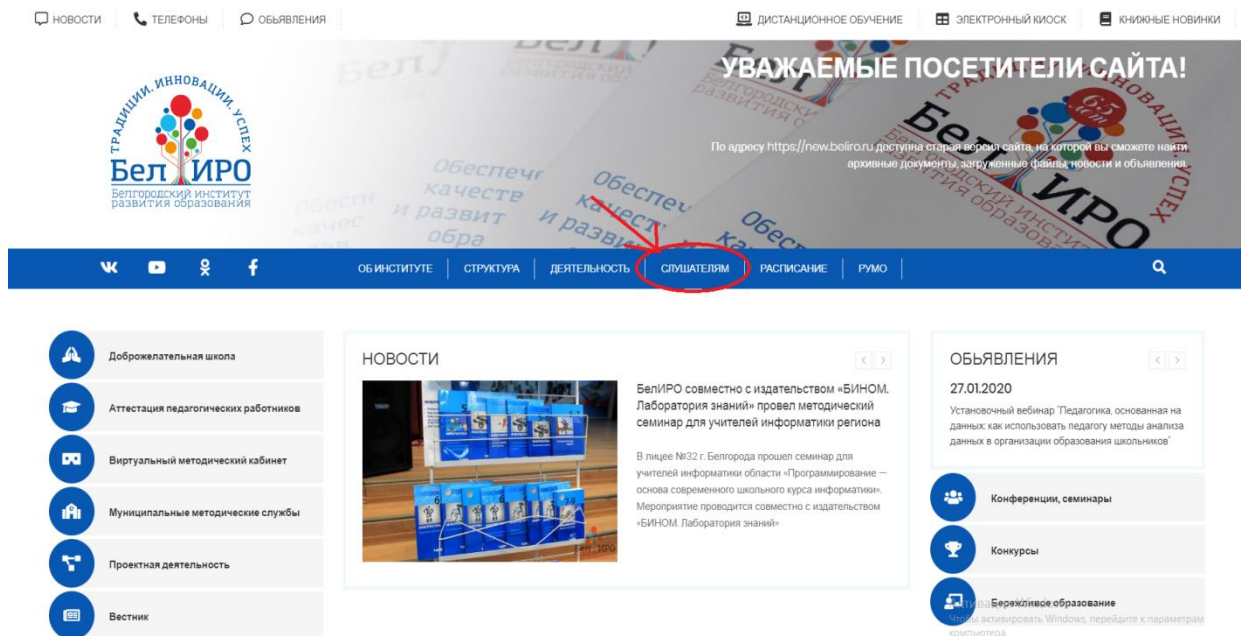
НОВОСТИ ТЕЛЕФОНЫ ОБЪЯВЛЕНИЯ

ДИСТАНЦИОННОЕ ОБУЧЕНИЕ ЭЛЕКТРОННЫЙ КИОСК КНИЖНЫЕ НОВИНКИ

ТРАДИЦИИ. ИННОВАЦИИ. УСПЕХ
БелИРО
Белгородский институт развития образования

УВАЖАЕМЫЕ ПОСЕТИТЕЛИ САЙТА!

По адресу https://new.beliro.ru доступна старая версия сайта, на которой вы сможете найти архивные документы, загруженные файлы, новости и объявления.

ОБ ИНСТИТУТЕ | СТРУКТУРА | ДЕЯТЕЛЬНОСТЬ | СЛУШАТЕЛЯМ | РАСПИСАНИЕ | РУМО

Доброжелательная школа
Аттестация педагогических работников
Виртуальный методический кабинет
Муниципальные методические службы
Проектная деятельность
Вестник

НОВОСТИ

БелИРО совместно с издательством «БИНОМ. Лаборатория знаний» провел методический семинар для учителей информатики региона

В лицее №32 г. Белгорода прошел семинар для учителей информатики области «Программирование — основа современного школьного курса информатики». Мероприятие проводится совместно с издательством «БИНОМ. Лаборатория знаний»

ОБЪЯВЛЕНИЯ

27.01.2020

Установочный вебинар "Педагогика, основанная на данных: как использовать педагогу методы анализа данных в организации образования школьников"

Конференции, семинары
Конкурсы
Бережливое образование

Активация Windows
Чтобы активировать Windows, перейдите к параметрам компьютера.